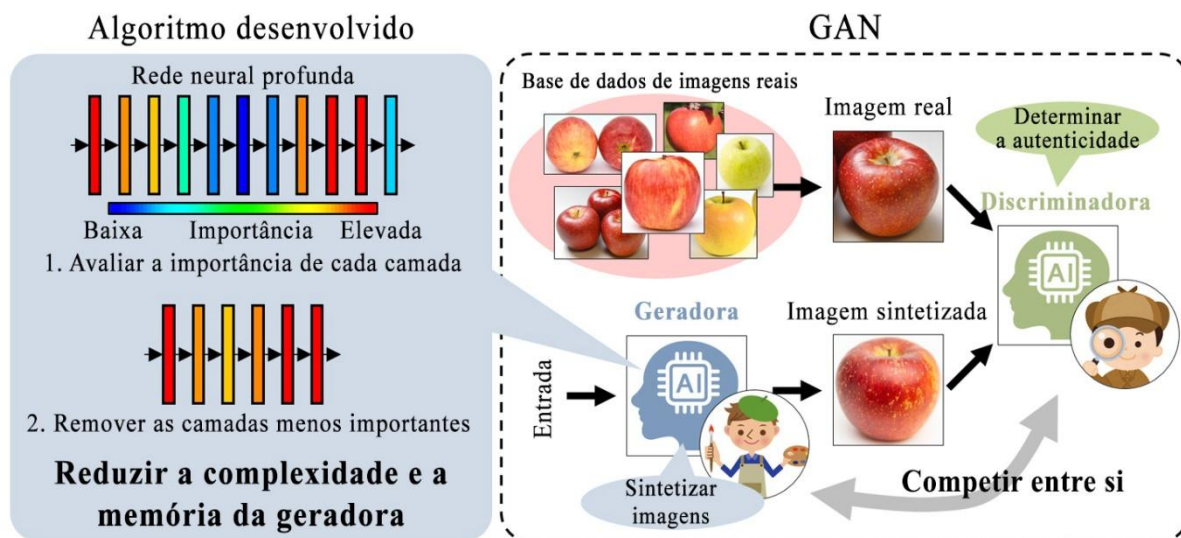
Algoritmo desenvolvido

Rede neural profunda

Baixa Importância Elevada

1. Avaliar a importância de cada camada

2. Remover as camadas menos importantes

Reduzir a complexidade e a memória da geradora

GAN

Base de dados de imagens reais

Imagem real

Determinar a autenticidade

Discriminadora

AI

Geradora

AI

Imagem sintetizada

Entrada

Sintetizar imagens

Competir entre si